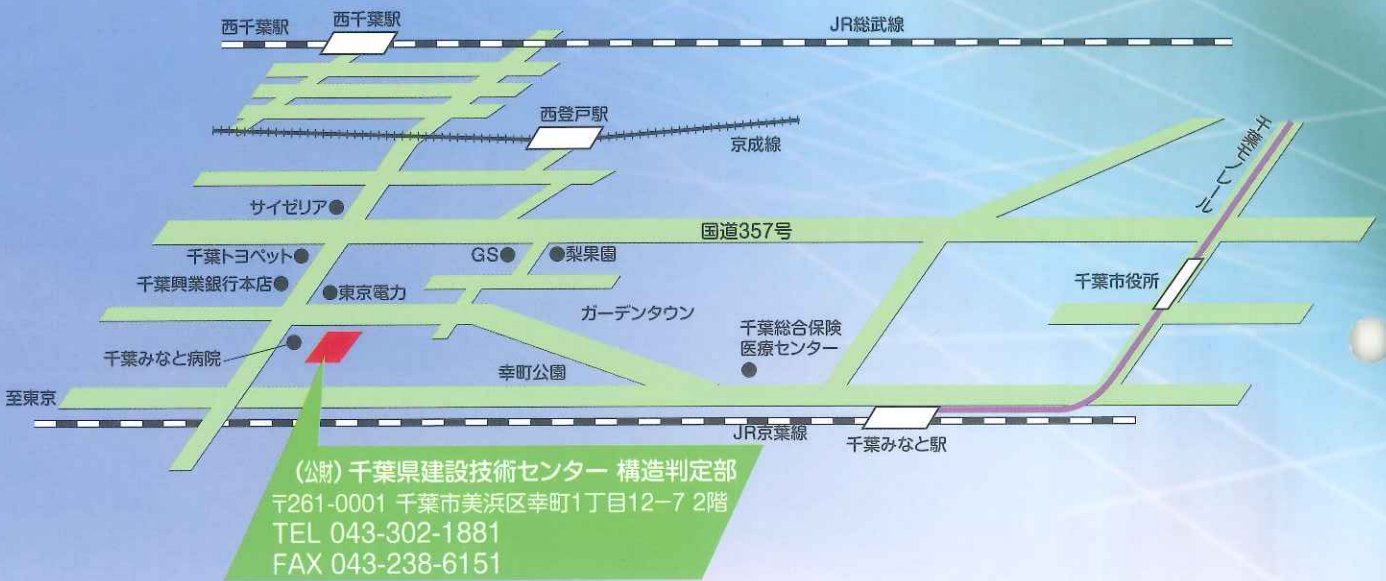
西千葉駅
西千葉駅
JR総武線
西登戸駅
京成線
千葉モノレール
サイゼリア
国道357号
千葉トヨペット
GS
梨果園
千葉興業銀行本店
東京電力
千葉市役所
ガーデンタウン
千葉総合保険医療センター
千葉みなと病院
幸町公園
至東京
JR京葉線
千葉みなと駅
(公財) 千葉県建設技術センター 構造判定部
〒261-0001 千葉市美浜区幸町1丁目12−7 2階
TEL 043-302-1881
FAX 043-238-6151